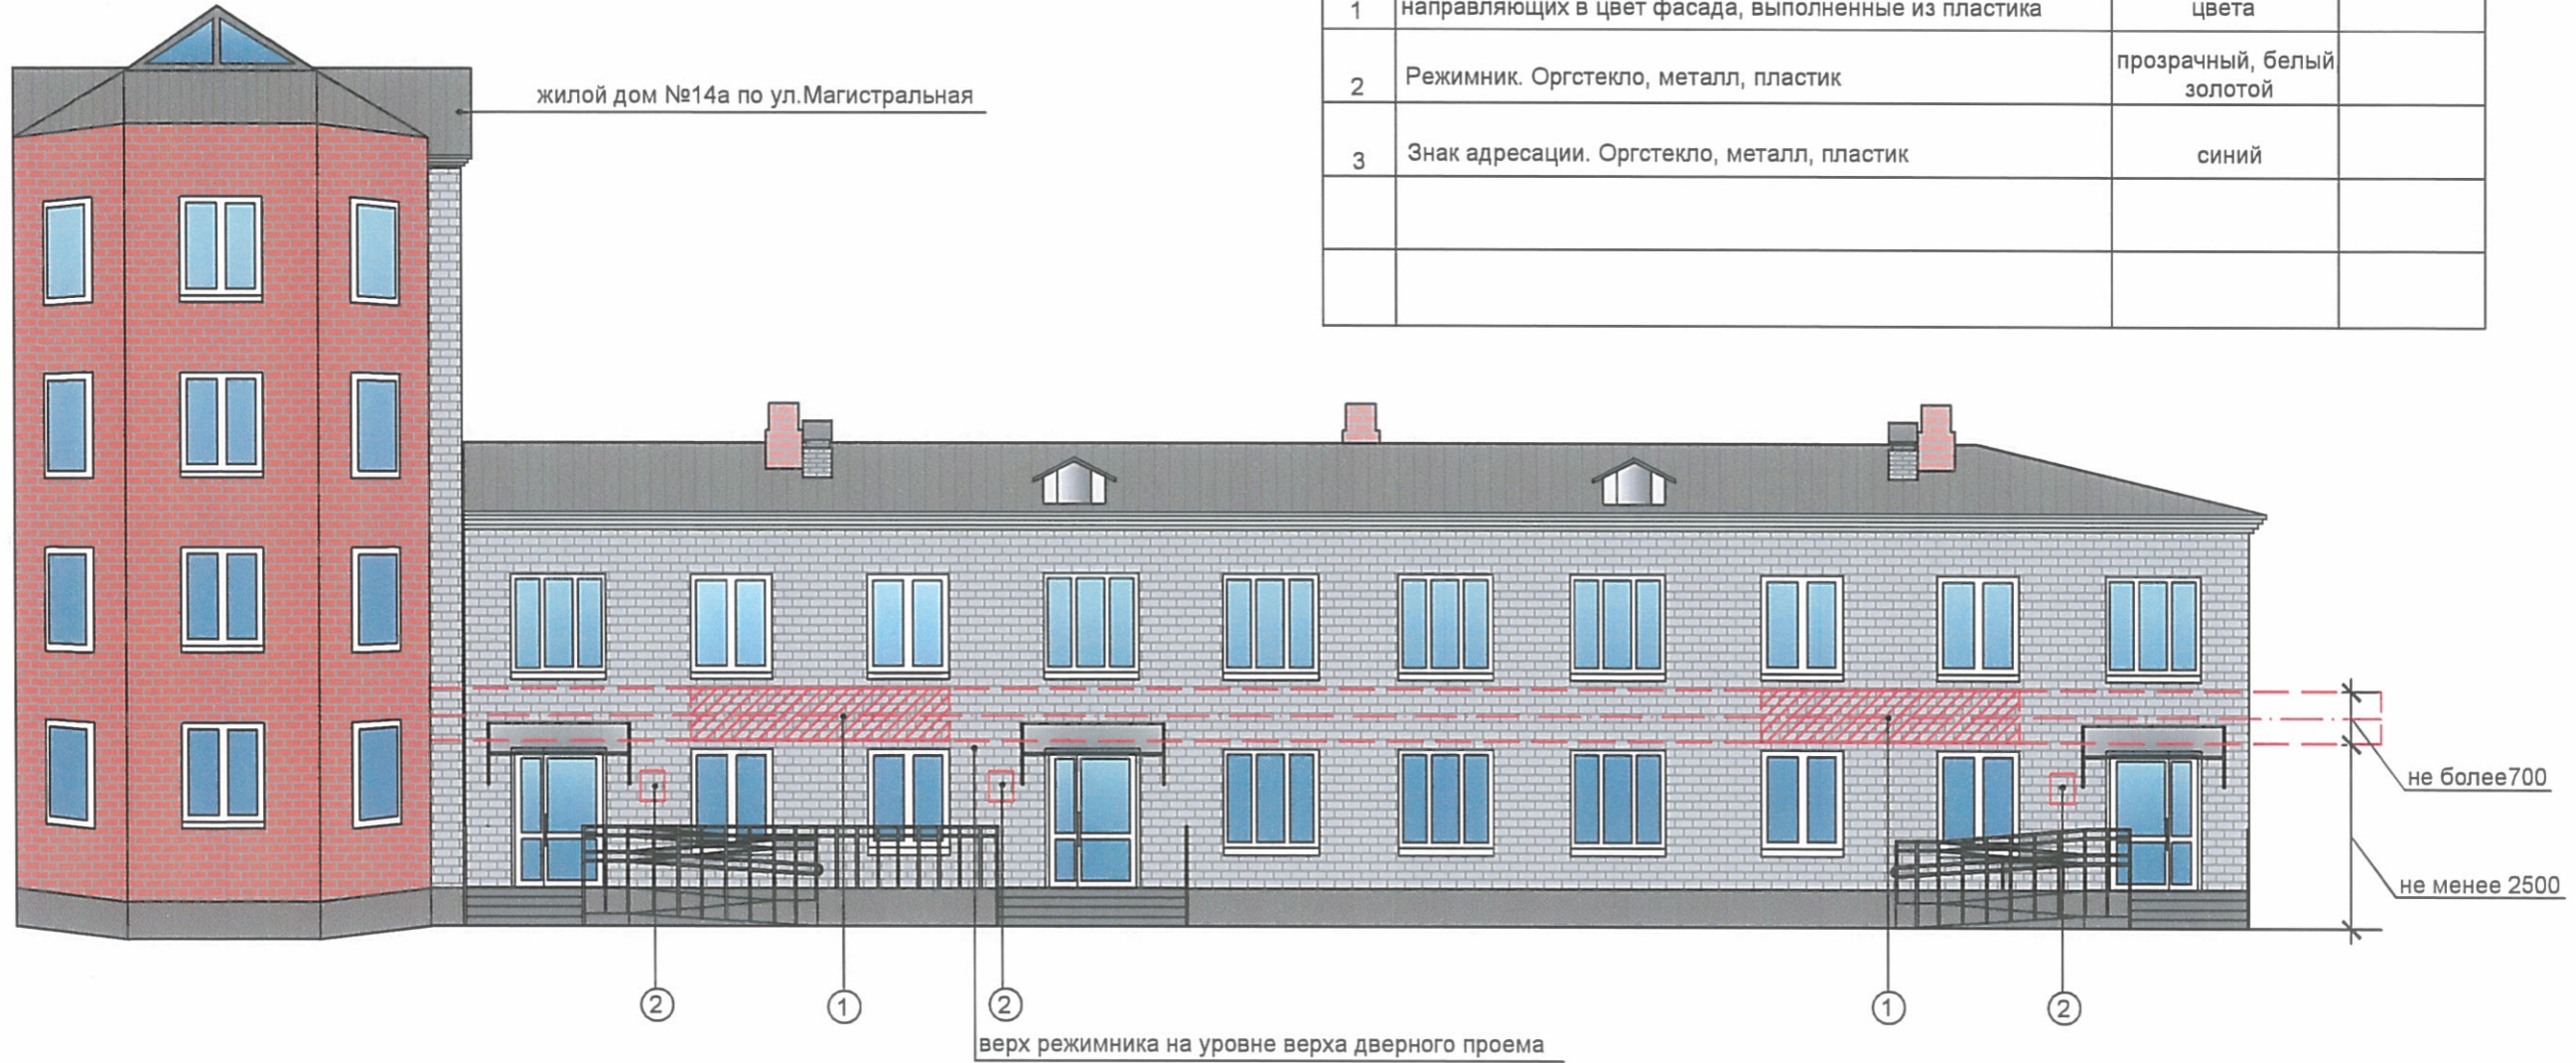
| 1 | направляющих в цвет фасада, выполненные из пластика | цвета | |
|---|---|---|---|
| 2 | Режимник. Оргстекло, металл, пластик | прозрачный, белый золотой | |
| 3 | Знак адресации. Оргстекло, металл, пластик | синий | |
| | | | |
| | | | |

жилой дом №14а по ул.Магистральная

не более700

не менее 2500

2

1

2

1

2

верх режимника на уровне верха дверного проема